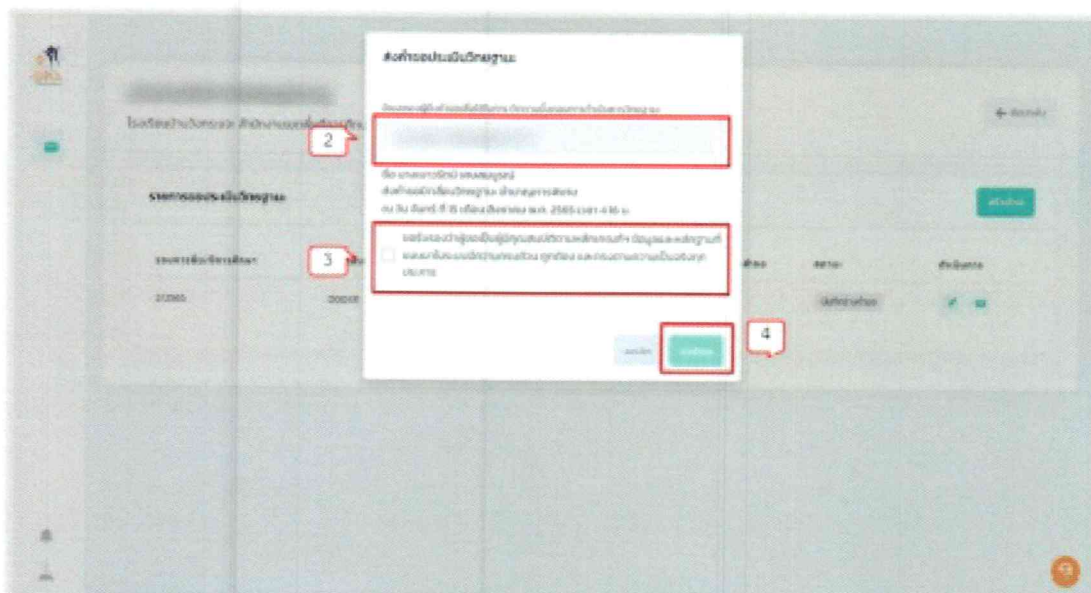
ส่งคำขอประเมินวิทยฐานะ

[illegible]

2

ชื่อ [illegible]
ส่งคำขอมีหรือเลื่อนวิทยฐานะ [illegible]
ณ วัน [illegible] 2565 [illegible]

3

ขอรับรองว่าผู้ขอเป็นผู้มีคุณสมบัติตามหลักเกณฑ์ฯ ข้อมูลและหลักฐานที่แสดงมาในระบบมีจำนวนครบถ้วน ถูกต้อง และตรงตามความเป็นจริงทุกประการ

ยกเลิก

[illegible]

4

โรงเรียน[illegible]

รายการขอประเมินวิทยฐานะ

รอบการยื่น/ปีการศึกษา

2/2565

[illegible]

สถานะ

ดำเนินการ

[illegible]

← ย้อนกลับ

สร้างใหม่